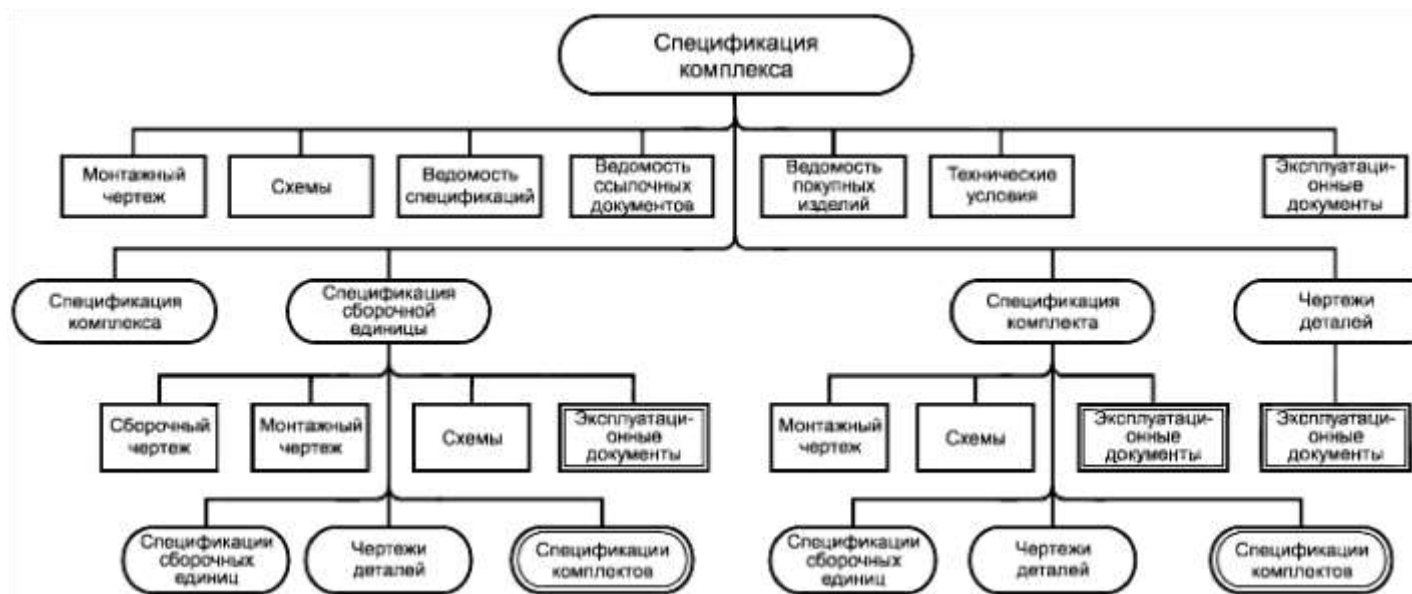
Спецификация комплекса

Монтажный чертеж

Схемы

Ведомость спецификаций

Ведомость ссылочных документов

Ведомость покупных изделий

Технические условия

Эксплуатационные документы

Спецификация комплекса

Спецификация сборочной единицы

Спецификация комплекта

Чертежи деталей

Сборочный чертеж

Монтажный чертеж

Схемы

Эксплуатационные документы

Монтажный чертеж

Схемы

Эксплуатационные документы

Эксплуатационные документы

Спецификации сборочных единиц

Чертежи деталей

Спецификации комплектов

Спецификации сборочных единиц

Чертежи деталей

Спецификации комплектов